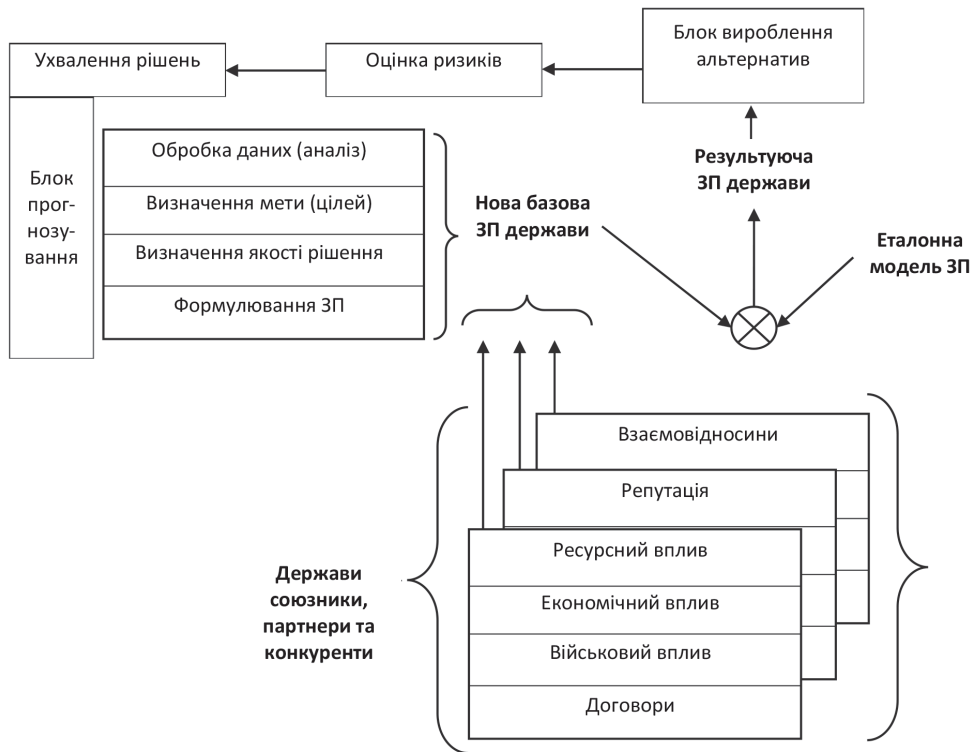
Блок вироблення альтернатив

Ухвалення рішень

Оцінка ризиків

Блок прогнозування

Обробка даних (аналіз)

Визначення мети (цілей)

Визначення якості рішення

Формулювання ЗП

Нова базова ЗП держави

Результуюча ЗП держави

Еталонна модель ЗП

Взаємовідносини

Репутація

Ресурсний вплив

Економічний вплив

Військовий вплив

Договори

Держави союзники, партнери та конкуренти